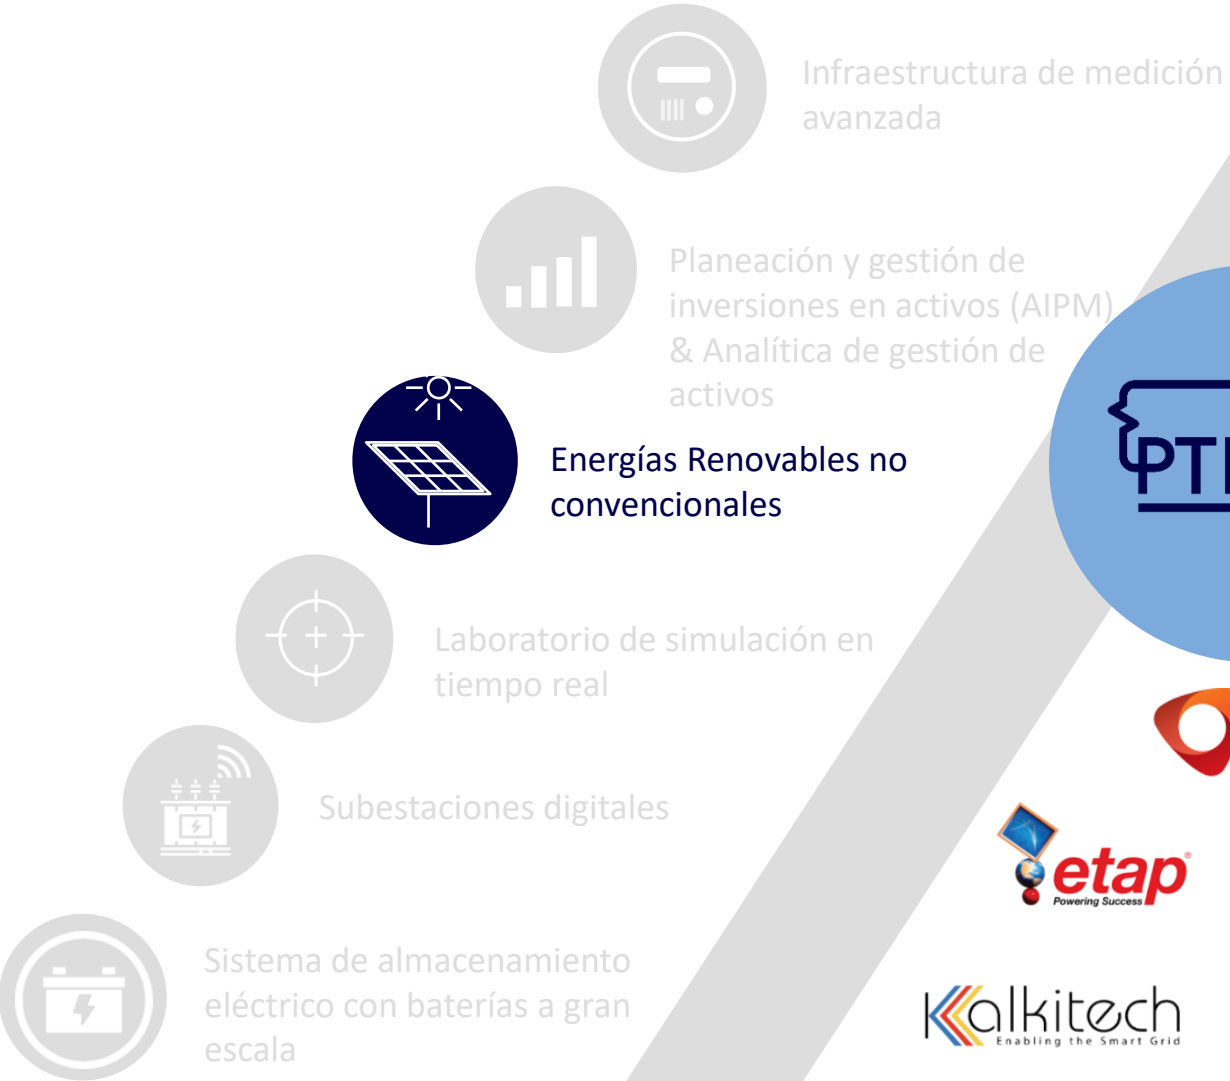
Infraestructura de medición avanzada

Planeación y gestión de inversiones en activos (AIPM) & Analítica de gestión de activos

Energías Renovables no convencionales

Laboratorio de simulación en tiempo real

Subestaciones digitales

Sistema de almacenamiento eléctrico con baterías a gran escala

PTI

etap
Powering Success

Kalkitech
Enabling the Smart Grid